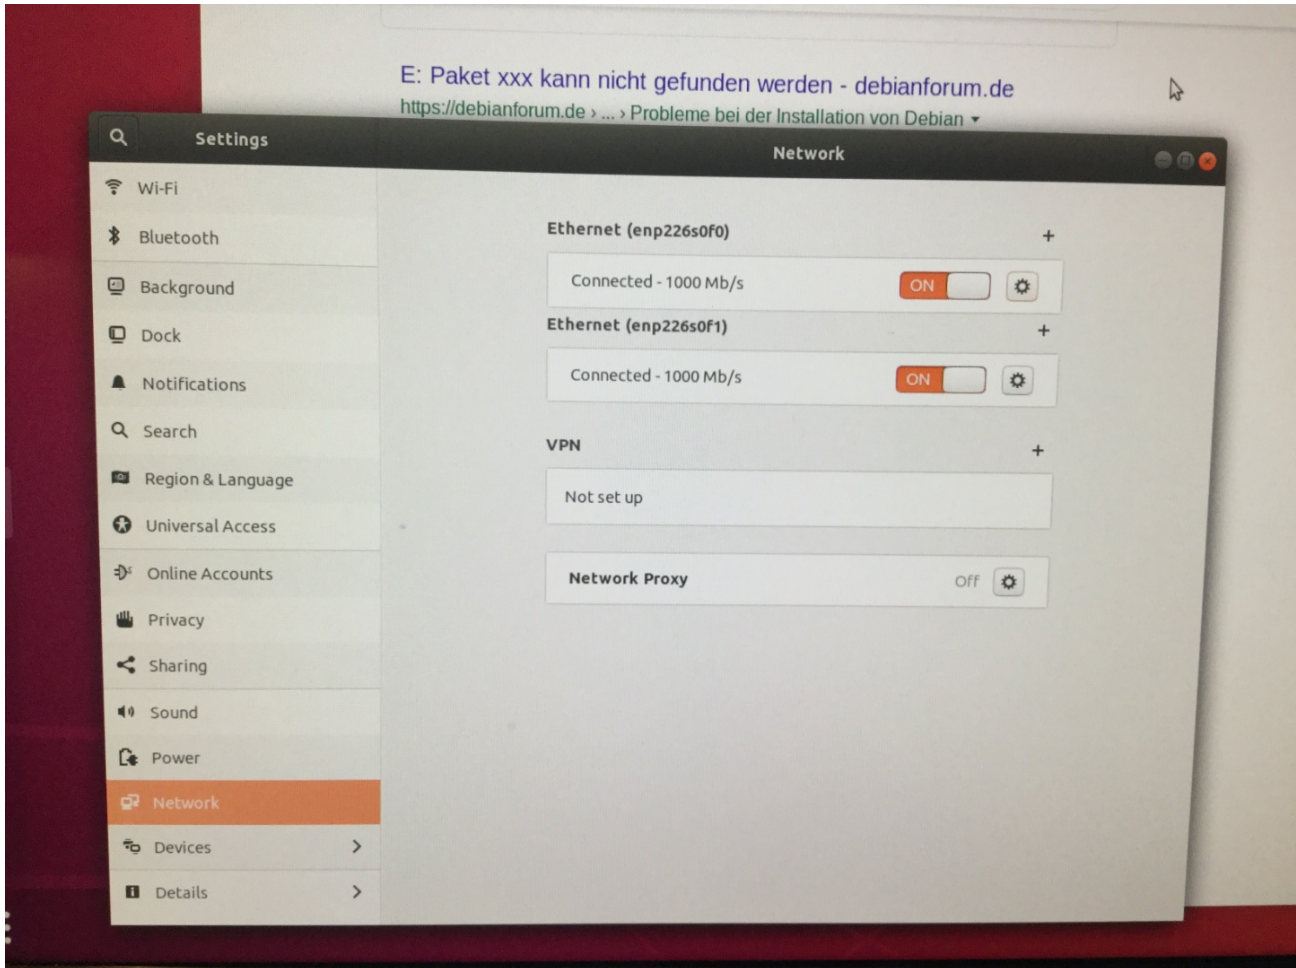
E: Paket xxx kann nicht gefunden werden - debianforum.de
https://debianforum.de › ... › Probleme bei der Installation von Debian ▾

Settings

Network

Wi-Fi
Bluetooth
Background
Dock
Notifications
Search
Region & Language
Universal Access
Online Accounts
Privacy
Sharing
Sound
Power
Network
Devices
Details

Ethernet (enp226s0f0)
+
Connected - 1000 Mb/s
ON

Ethernet (enp226s0f1)
+
Connected - 1000 Mb/s
ON

VPN
+
Not set up

Network Proxy
Off